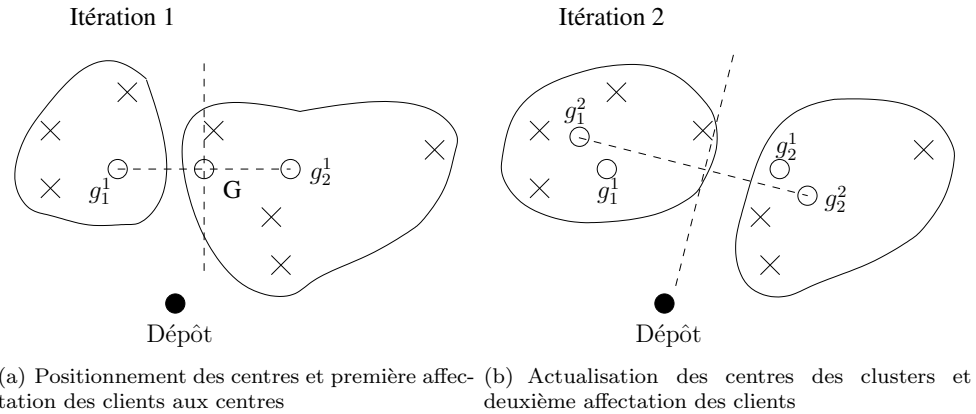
Itération 1

$g_1^1$

G

$g_2^1$

Dépôt

(a) Positionnement des centres et première affectation des clients aux centres

Itération 2

$g_1^2$

$g_1^1$

$g_2^1$

$g_2^2$

Dépôt

(b) Actualisation des centres des clusters et deuxième affectation des clients